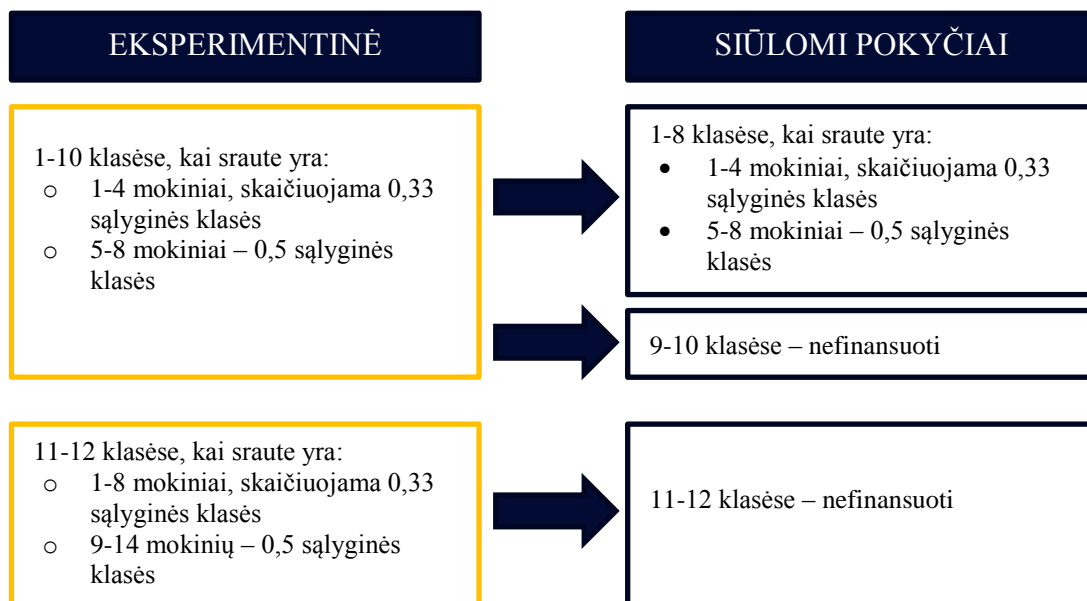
EKSPERIMENTINĖ

SIŪLOMI POKYČIAI

1-10 klasėse, kai sraute yra:
- 1-4 mokiniai, skaičiuojama 0,33 sąlyginės klasės
- 5-8 mokiniai – 0,5 sąlyginės klasės

1-8 klasėse, kai sraute yra:
- 1-4 mokiniai, skaičiuojama 0,33 sąlyginės klasės
- 5-8 mokiniai – 0,5 sąlyginės klasės

9-10 klasėse – nefinansuoti

11-12 klasėse, kai sraute yra:
- 1-8 mokiniai, skaičiuojama 0,33 sąlyginės klasės
- 9-14 mokinių – 0,5 sąlyginės klasės

11-12 klasėse – nefinansuoti